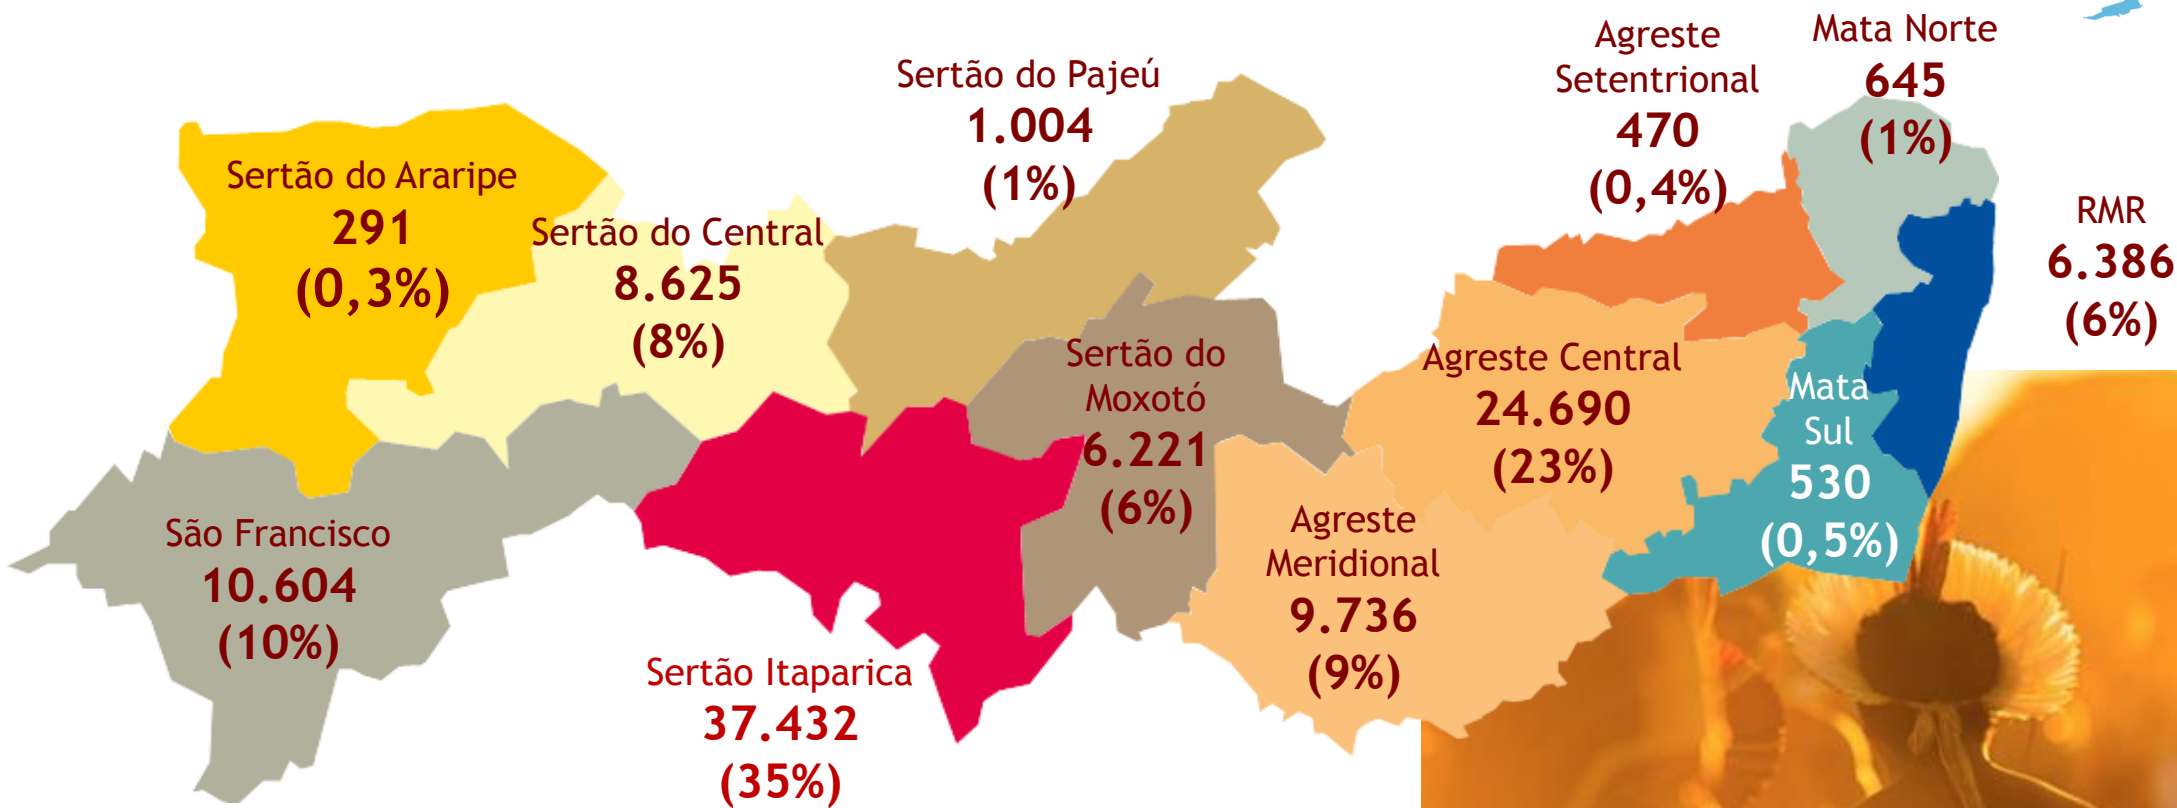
Sertão do Araripe
291
(0,3%)

Sertão do Central
8.625
(8%)

Sertão do Pajeú
1.004
(1%)

Agreste Setentrional
470
(0,4%)

Mata Norte
645
(1%)

RMR
6.386
(6%)

Sertão do Moxotó
6.221
(6%)

Agreste Central
24.690
(23%)

Mata Sul
530
(0,5%)

São Francisco
10.604
(10%)

Agreste Meridional
9.736
(9%)

Sertão Itaparica
37.432
(35%)